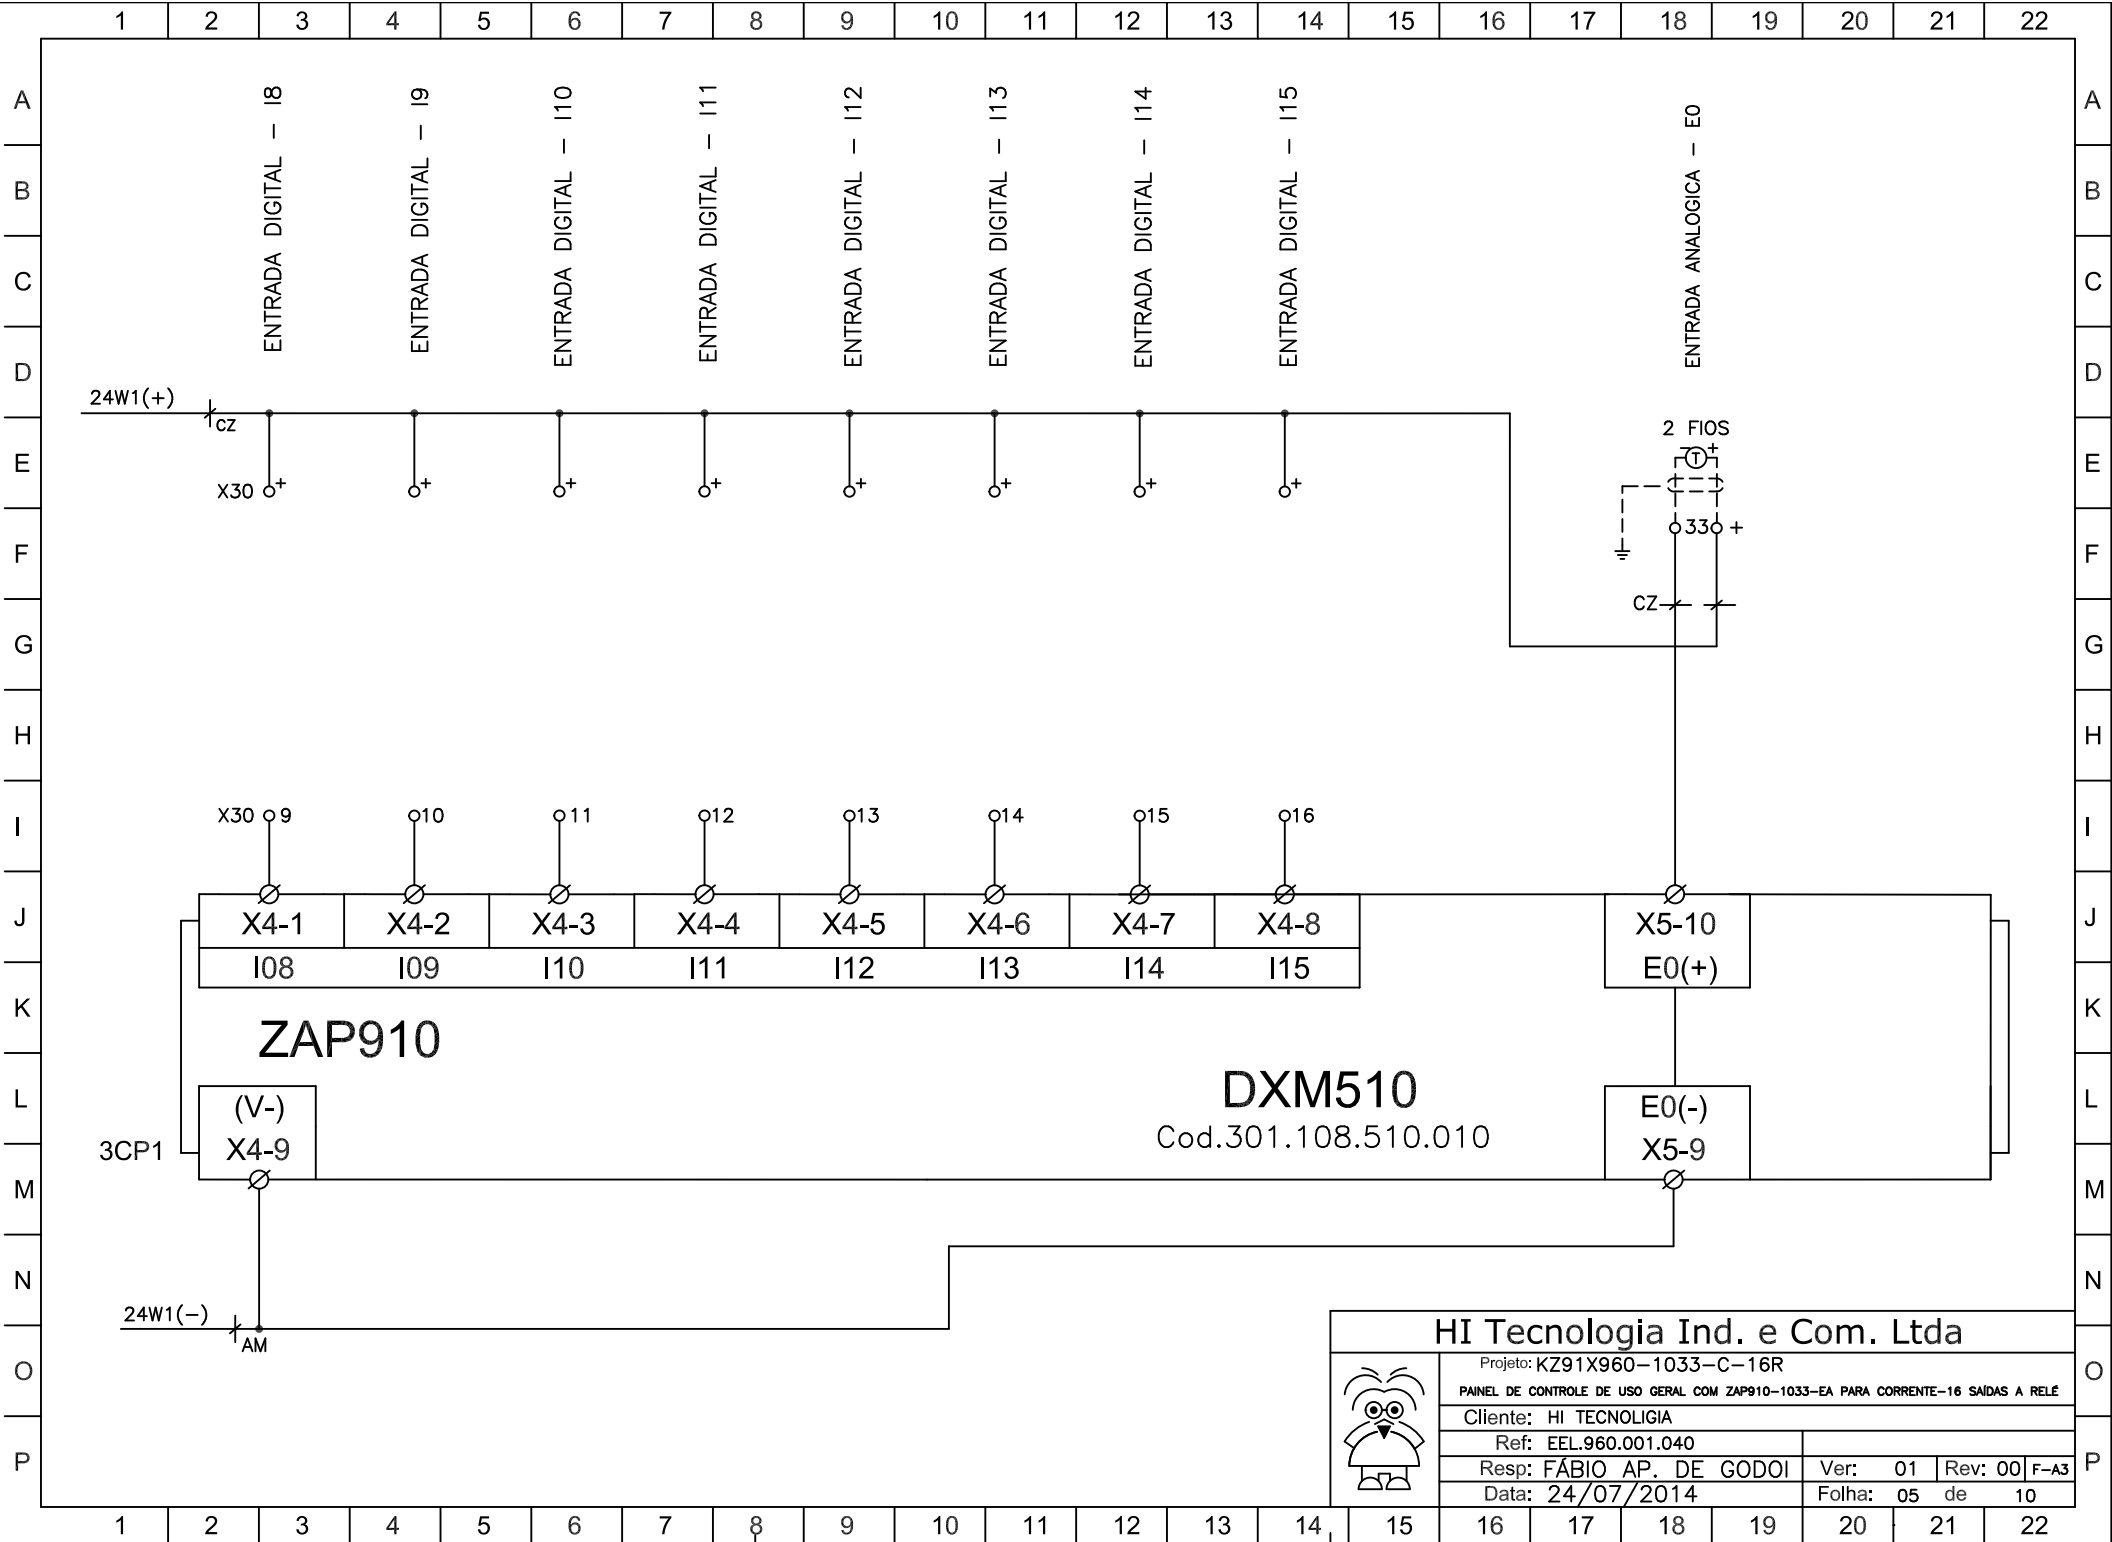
1 2 3 4 5 6 7 8 9 10 11 12 13 14 15 16 17 18 19 20 21 22

A B C D E F G H I J K L M N O P

ENTRADA DIGITAL – I8
ENTRADA DIGITAL – I9
ENTRADA DIGITAL – I10
ENTRADA DIGITAL – I11
ENTRADA DIGITAL – I12
ENTRADA DIGITAL – I13
ENTRADA DIGITAL – I14
ENTRADA DIGITAL – I15
ENTRADA ANALOGICA – E0

24W1(+)
CZ
X30 + + + + + + + +

2 FIOS
T
+
33 +
CZ

X30 9 10 11 12 13 14 15 16

| X4-1 | X4-2 | X4-3 | X4-4 | X4-5 | X4-6 | X4-7 | X4-8 |
|---|---|---|---|---|---|---|---|
| I08 | I09 | I10 | I11 | I12 | I13 | I14 | I15 |

X5-10
E0(+)

ZAP910

DXM510
Cod.301.108.510.010

(V-)
X4-9
3CP1

E0(-)
X5-9

24W1(–)
AM

HI Tecnologia Ind. e Com. Ltda
Projeto: KZ91X960–1033–C–16R
PAINEL DE CONTROLE DE USO GERAL COM ZAP910–1033–EA PARA CORRENTE–16 SAÍDAS A RELÉ
Cliente: HI TECNOLIGIA
Ref: EEL.960.001.040
Resp: FÁBIO AP. DE GODOI
Ver: 01 Rev: 00 F–A3
Data: 24/07/2014
Folha: 05 de 10

1 2 3 4 5 6 7 8 9 10 11 12 13 14 15 16 17 18 19 20 21 22